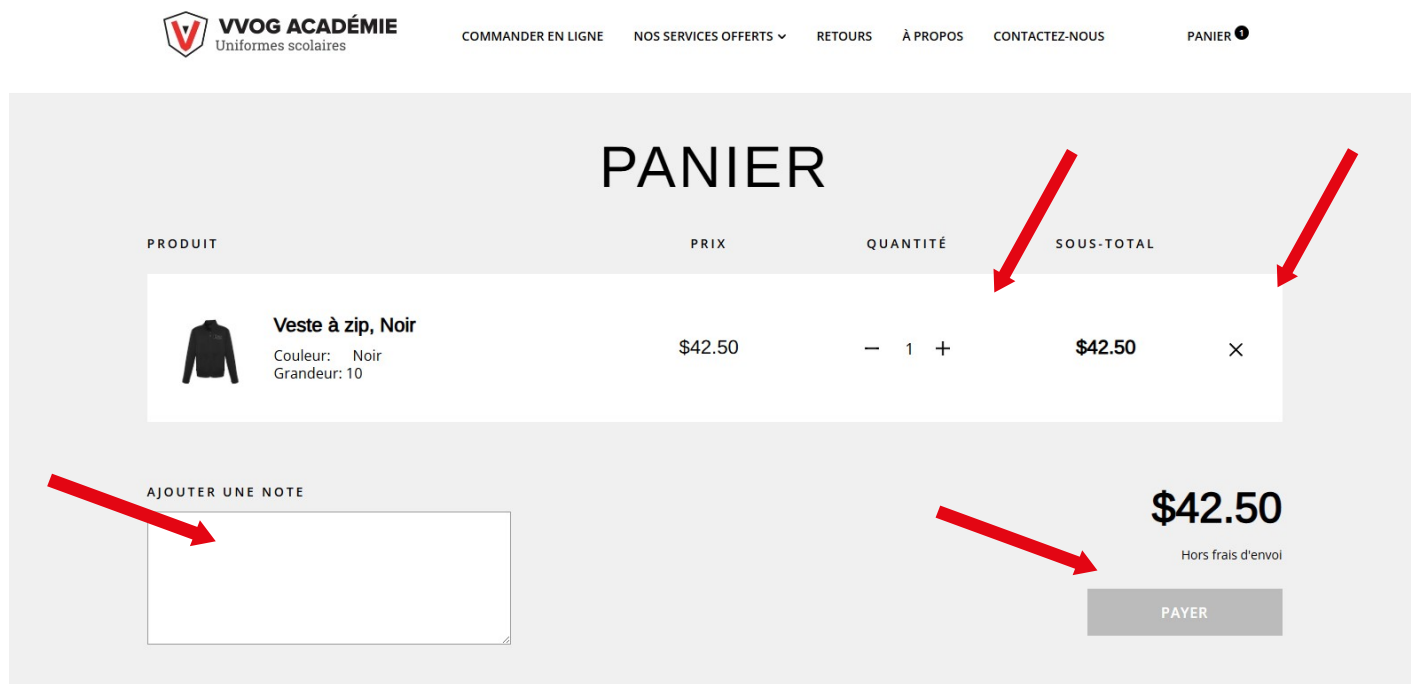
VVOG ACADÉMIE
Uniformes scolaires

COMMANDER EN LIGNE
NOS SERVICES OFFERTS
RETOURS
À PROPOS
CONTACTEZ-NOUS
PANIER 1

PANIER

| PRODUIT | PRIX | QUANTITÉ | SOUS-TOTAL | |
|---|---|---|---|---|
| Veste à zip, Noir<br>Couleur: Noir<br>Grandeur: 10 | $42.50 | − 1 + | $42.50 | × |

AJOUTER UNE NOTE

$42.50
Hors frais d'envoi
PAYER